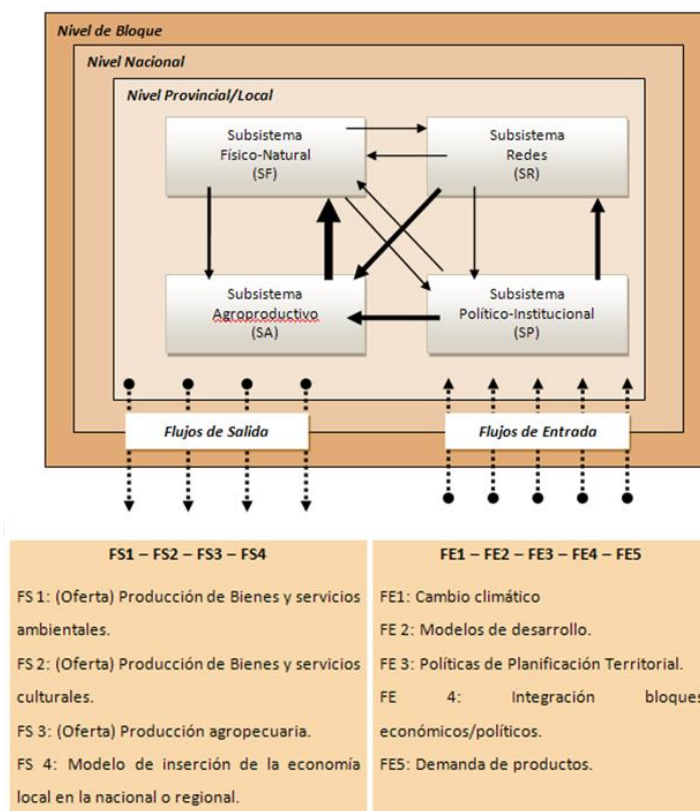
Nivel de Bloque

Nivel Nacional

Nivel Provincial/Local

Subsistema Físico-Natural (SF)

Subsistema Redes (SR)

Subsistema Agroproductivo (SA)

Subsistema Político-Institucional (SP)

Flujos de Salida

Flujos de Entrada

| FS1 – FS2 – FS3 – FS4 | FE1 – FE2 – FE3 – FE4 – FE5 |
|---|---|
| FS 1: (Oferta) Producción de Bienes y servicios ambientales. | FE1: Cambio climático |
| FS 2: (Oferta) Producción de Bienes y servicios culturales. | FE 2: Modelos de desarrollo. |
| FS 3: (Oferta) Producción agropecuaria. | FE 3: Políticas de Planificación Territorial. |
| FS 4: Modelo de inserción de la economía local en la nacional o regional. | FE 4: Integración bloques económicos/políticos. |
| | FE5: Demanda de productos. |